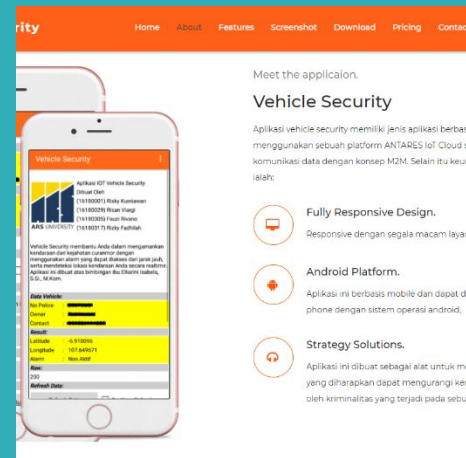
rity

Home About Features Screenshot Download Pricing Contac

Vehicle Security

Aplikasi IOT Vehicle Security
Dibuat Oleh :
(16180001) Risky Kurniawan
(16180029) Risan Ilangi
(16180035) Fauzi Rivano
(16180317) Risky Fadhilah

ARS UNIVERSITY

Vehicle Security membantu Anda dalam mengamankan kendaraan dari kejahatan curanmor dengan menggunakan alarm yang dapat diakses dari jarak jauh, serta mendeteksi lokasi kendaraan Anda secara realtime. Aplikasi ini dibuat atas bimbingan Ibu Elkarini Isabela, S.Si., M.Kom.

Data Vehicle:
No Police :
Owner :
Contact :
Result:
Latitude : -6.910096
Longitude : 107.649571
Alarm : Non Aktif
Raw:
200
Refresh Data:

Meet the applicaion.

Vehicle Security

Aplikasi vehicle security memiliki jenis aplikasi berbas menggunakan sebuah platform ANTARES IoT Cloud s komunikasi data dengan konsep M2M. Selain itu keu ialah:

Fully Responsive Design.

Responsive dengan segala macam layar

Android Platform.

Aplikasi ini berbasis mobile dan dapat d phone dengan sistem operasi android,

Strategy Solutions.

Aplikasi ini dibuat sebagai alat untuk m yang diharapkan dapat mengurangi ke oleh kriminalitas yang terjadi pada sebu